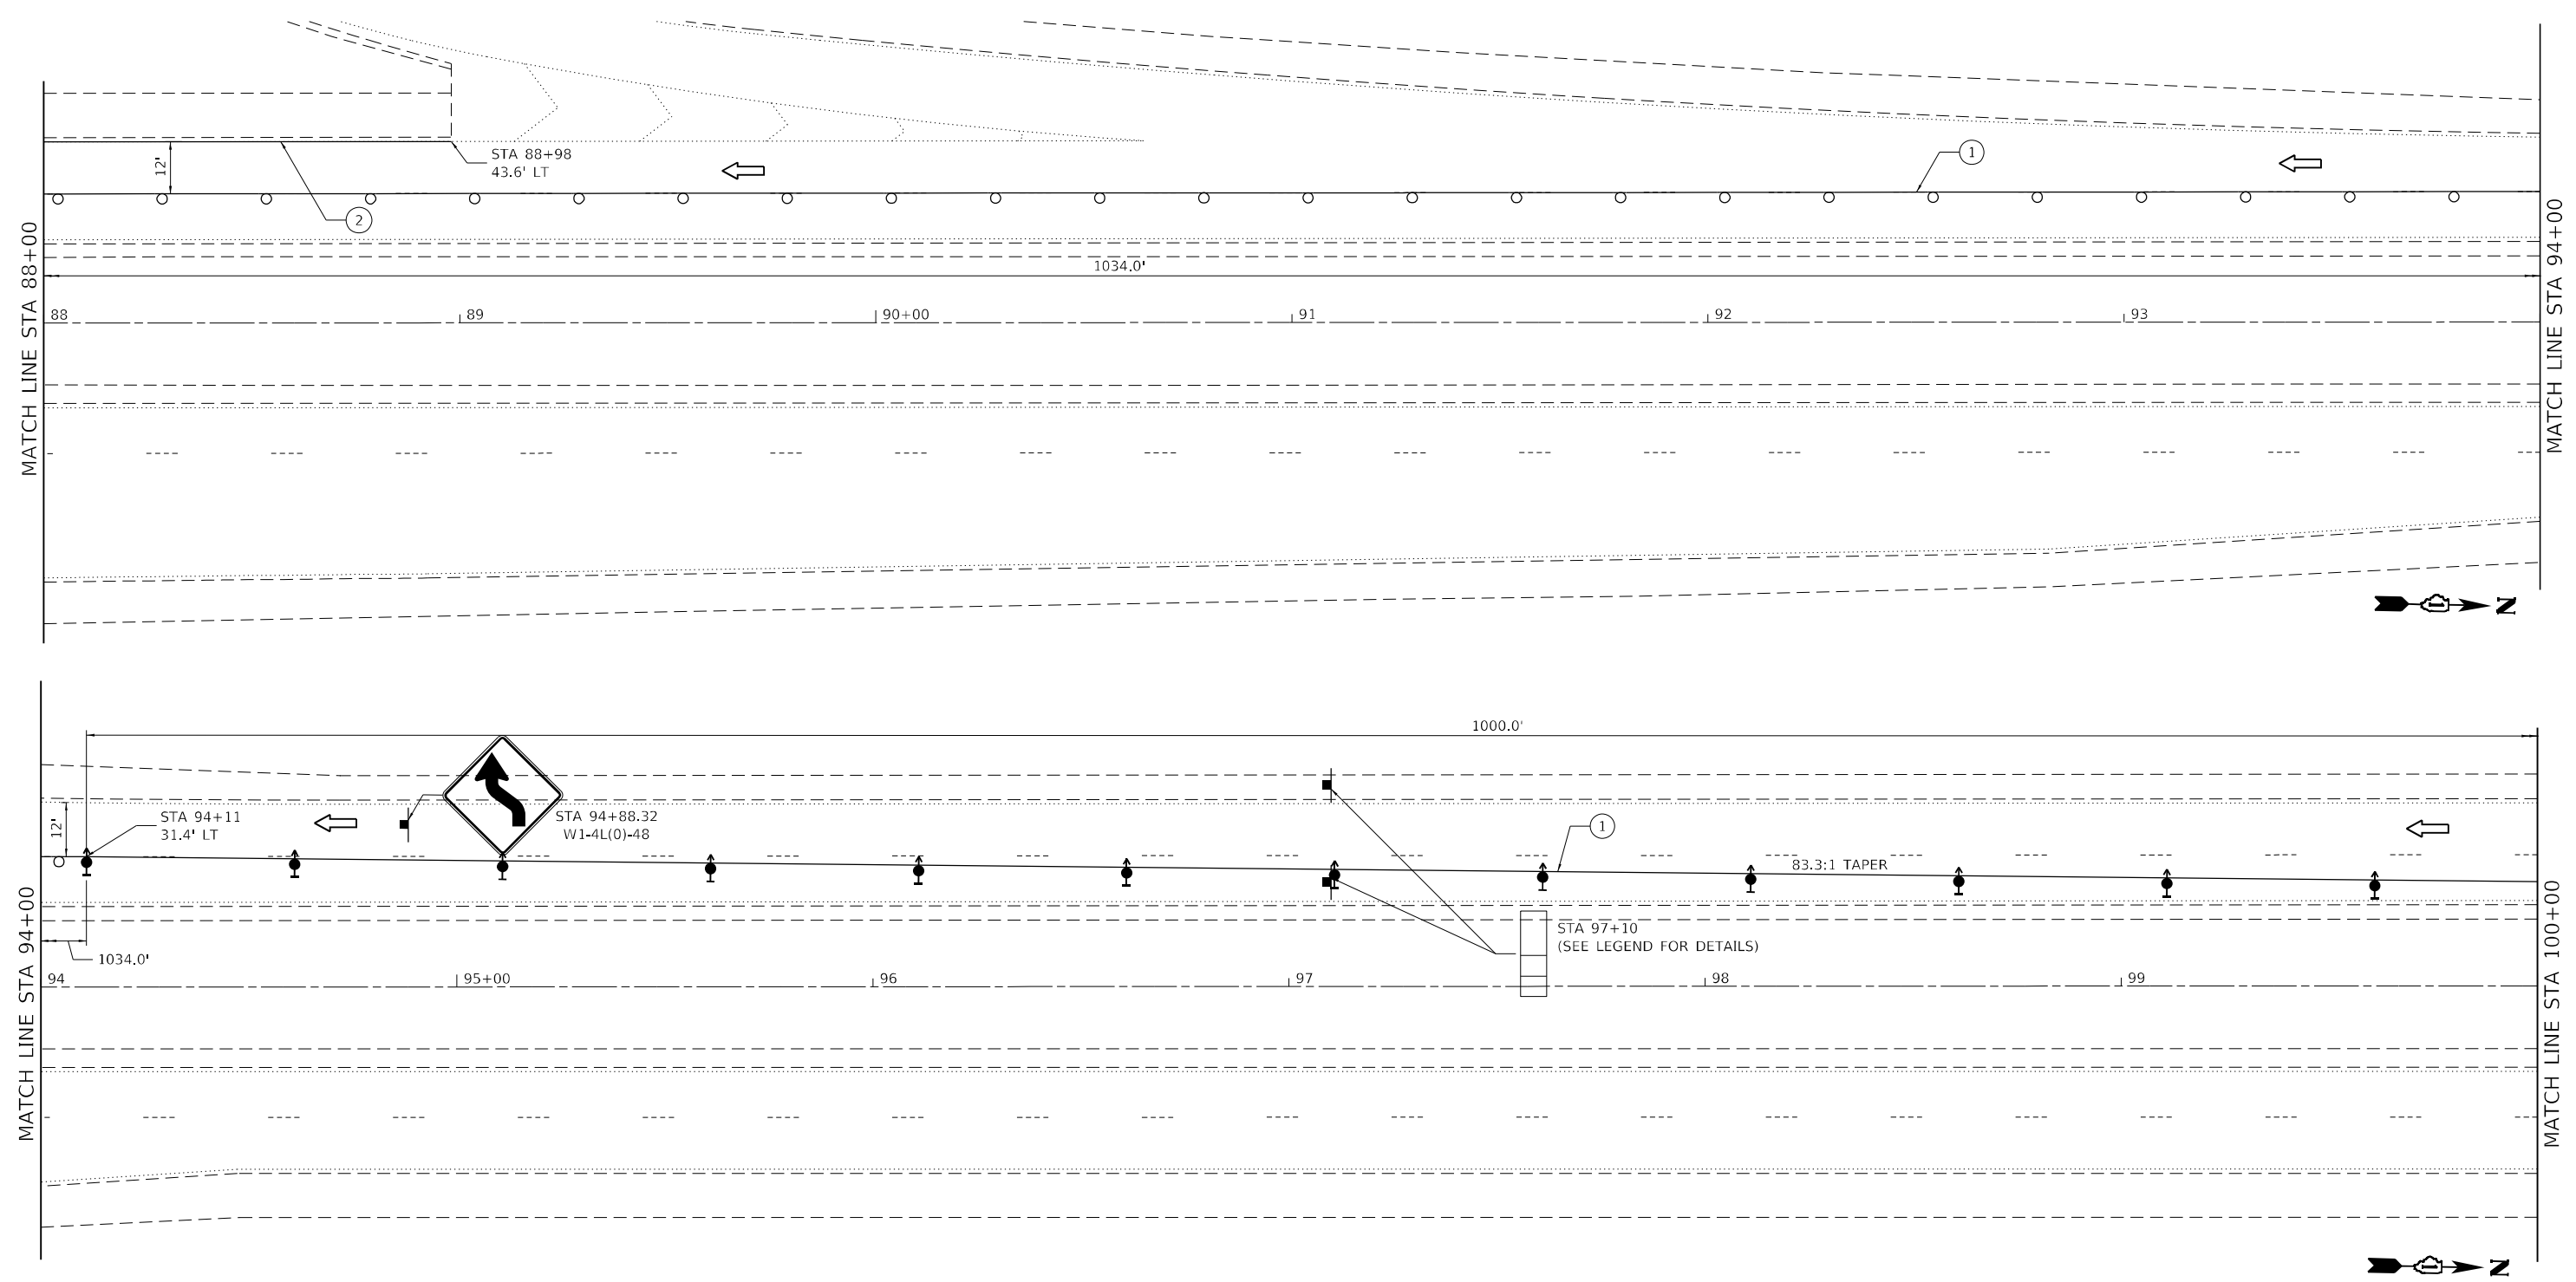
MATCH LINE STA 88+00

12'

STA 88+98
43.6' LT

2

1

1034.0'

88
89
90+00
91
92
93

MATCH LINE STA 94+00

N

MATCH LINE STA 94+00

1000.0'

12'

STA 94+11
31.4' LT

STA 94+88.32
W1-4L(0)-48

1

83.3:1 TAPER

1034.0'

STA 97+10
(SEE LEGEND FOR DETAILS)

94
95+00
96
97
98
99

MATCH LINE STA 100+00

N